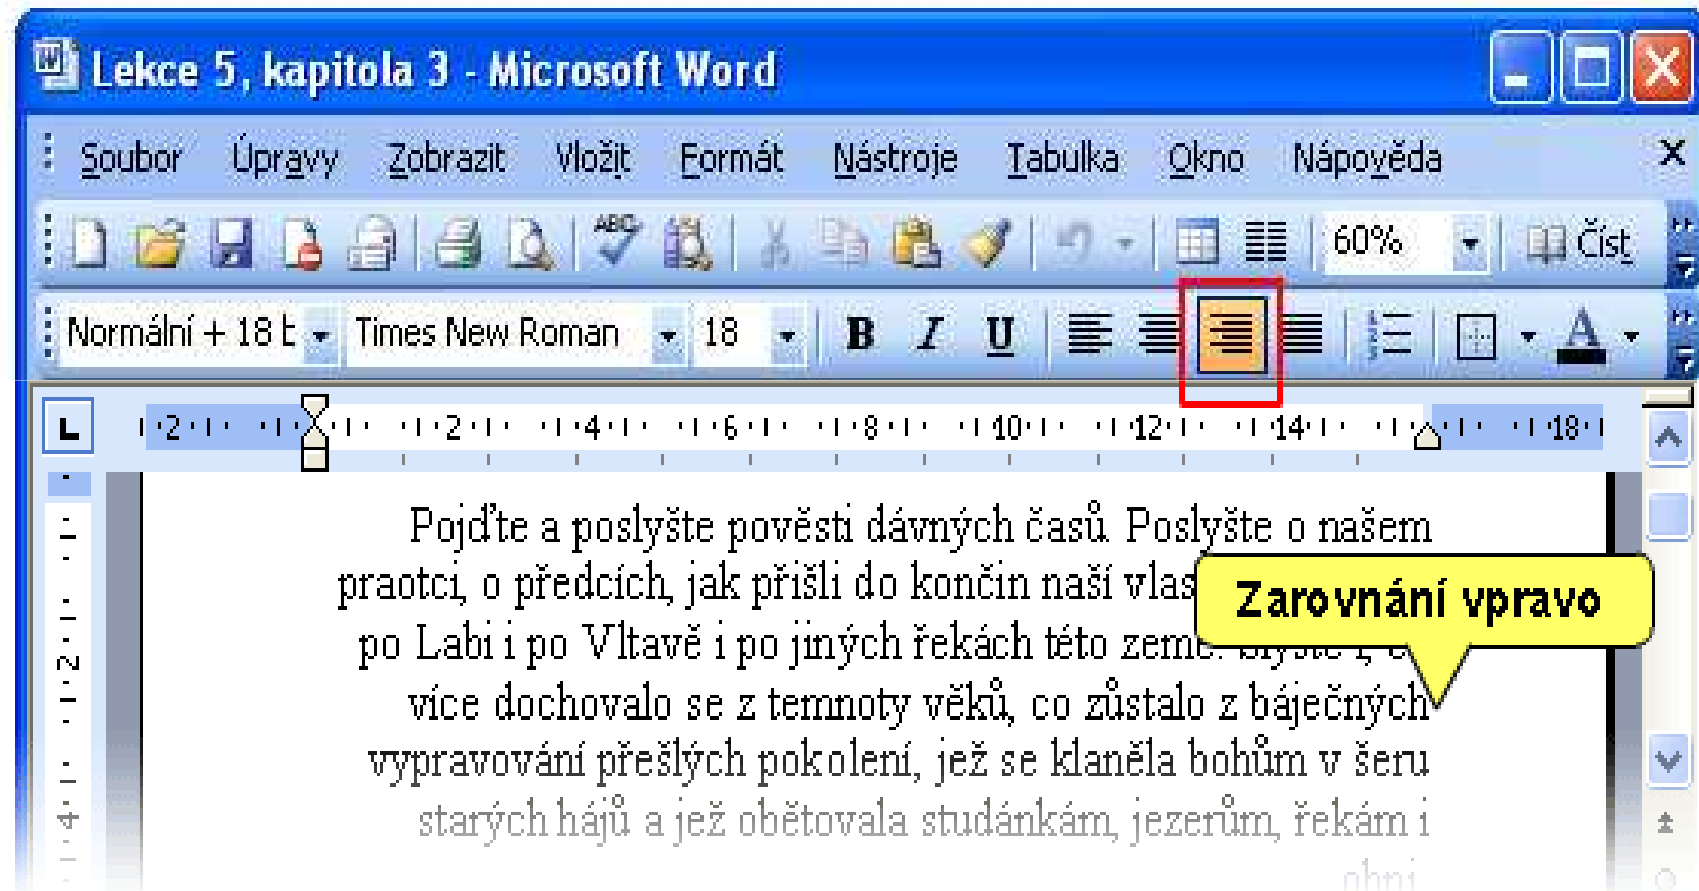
Lekce 5, kapitola 3 - Microsoft Word

Soubor Úpravy Zobrazit Vložit Formát Nástroje Tabulka Okno Nápověda

60% Číst

Normální + 18 b Times New Roman 18 B I U

L ·2· ·2· ·4· ·6· ·8· ·10· ·12· ·14· ·18·

Pojďte a poslyšte pověsti dávných časů. Poslyšte o našem praotci, o předcích, jak přišli do končin naší vlas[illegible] po Labi i po Vltavě i po jiných řekách této zem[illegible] více dochovalo se z temnoty věků, co zůstalo z báječných vypravování přešlých pokolení, jež se klaněla bohům v šeru starých hájů a jež obětovala studánkám, jezerům, řekám i ohni.

Zarovnání vpravo